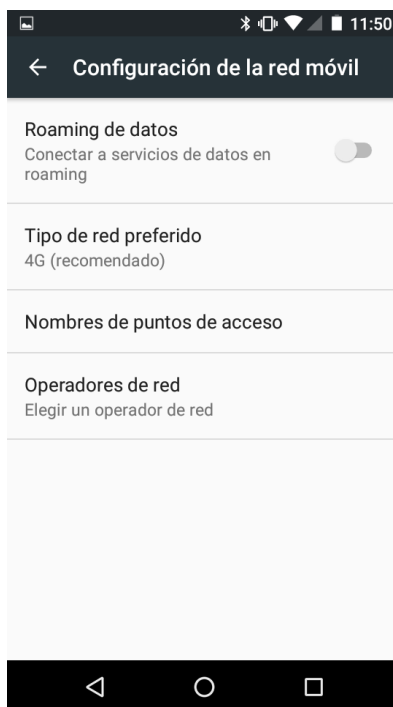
11:50

← Configuración de la red móvil

Roaming de datos
Conectar a servicios de datos en roaming

Tipo de red preferido
4G (recomendado)

Nombres de puntos de acceso

Operadores de red
Elegir un operador de red